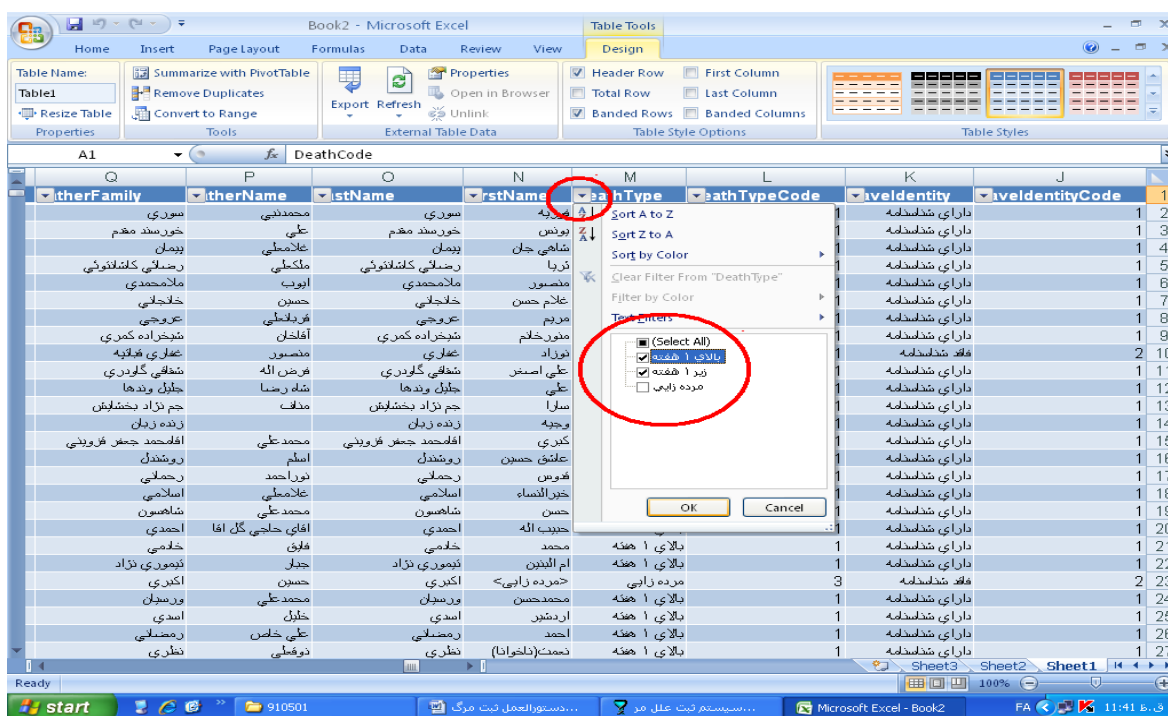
Book2 - Microsoft Excel
Table Tools
Home Insert Page Layout Formulas Data Review View Design
Table Name: Table1
Resize Table
Properties
Summarize with PivotTable
Remove Duplicates
Convert to Range
Tools
Export Refresh
Properties
Open in Browser
Unlink
External Table Data
Header Row
Total Row
Banded Rows
First Column
Last Column
Banded Columns
Table Style Options
Table Styles
A1
DeathCode

| Q | P | O | N | M | L | K | J |
|---|---|---|---|---|---|---|---|
| therFamily | therName | stName | rstName | athType | eathTypeCode | aveIdentity | aveIdentityCode |
| سوری | محمدتقی | سوری | | | 1 | دارای شناسنامه | 1 |
| خورسند مقدم | علی | خورسند مقدم | یونس | | 1 | دارای شناسنامه | 1 |
| پیمان | غلامعلی | پیمان | شاهی جان | | 1 | دارای شناسنامه | 1 |
| رضائی کشکانتوئی | ملکعلی | رضائی کشکانتوئی | ثریا | | 1 | دارای شناسنامه | 1 |
| ملامحمدی | ایوب | ملامحمدی | منصور | | 1 | دارای شناسنامه | 1 |
| خانجانی | حسین | خانجانی | غلام حسن | | 1 | دارای شناسنامه | 1 |
| عروجی | قربانعلی | عروجی | مریم | | 1 | دارای شناسنامه | 1 |
| شیخزاده کمری | آقاخان | شیخزاده کمری | منورخانم | | 1 | دارای شناسنامه | 1 |
| غفاری فیلابه | منصور | غفاری | نوزاد | | 1 | فاقد شناسنامه | 2 |
| شفاقی گاودری | فرض اله | شفاقی گاودری | علی اصغر | | 1 | دارای شناسنامه | 1 |
| جلیل وندها | شاه رضا | جلیل وندها | علی | | 1 | دارای شناسنامه | 1 |
| جم نژاد بخشایش | ملک | جم نژاد بخشایش | سارا | | 1 | دارای شناسنامه | 1 |
| زنده زبان | | زنده زبان | وجیه | | 1 | دارای شناسنامه | 1 |
| اقامحمد جعفر قزوینی | محمدعلی | اقامحمد جعفر قزوینی | کبری | | 1 | دارای شناسنامه | 1 |
| روشندل | اسلم | روشندل | عاشق حسین | | 1 | دارای شناسنامه | 1 |
| رحمانی | نوراحمد | رحمانی | فدوس | | 1 | دارای شناسنامه | 1 |
| اسلامی | غلامعلی | اسلامی | خیرالنساء | | 1 | دارای شناسنامه | 1 |
| شاهسون | محمدعلی | شاهسون | حسن | | 1 | دارای شناسنامه | 1 |
| احمدی | اقای حاجی گل اقا | احمدی | حبیب اله | | 1 | دارای شناسنامه | 1 |
| خادمی | فایق | خادمی | محمد | بالای ۱ هفته | 1 | دارای شناسنامه | 1 |
| تیموری نژاد | جبار | تیموری نژاد | ام البنین | بالای ۱ هفته | 1 | دارای شناسنامه | 1 |
| اکبری | حسین | اکبری | <مرده زایی> | مرده زایی | 3 | فاقد شناسنامه | 2 |
| ورسیان | محمدعلی | ورسیان | محمدحسن | بالای ۱ هفته | 1 | دارای شناسنامه | 1 |
| اسدی | خلیل | اسدی | اردشیر | بالای ۱ هفته | 1 | دارای شناسنامه | 1 |
| رمضانی | علی خاص | رمضانی | احمد | بالای ۱ هفته | 1 | دارای شناسنامه | 1 |
| نظری | ذوقعلی | نظری | نعمت(ناخوانا) | بالای ۱ هفته | 1 | دارای شناسنامه | 1 |

Sort A to Z
Sort Z to A
Sort by Color
Clear Filter From "DeathType"
Filter by Color
Text Filters
(Select All)
بالای ۱ هفته
زیر ۱ هفته
مرده زایی
OK
Cancel

Sheet3 Sheet2 Sheet1
Ready
100%
start
910501
دستورالعمل ثبت مرگ...
سیستم ثبت علل مر...
Microsoft Excel - Book2
FA
11:41 ق.ظ